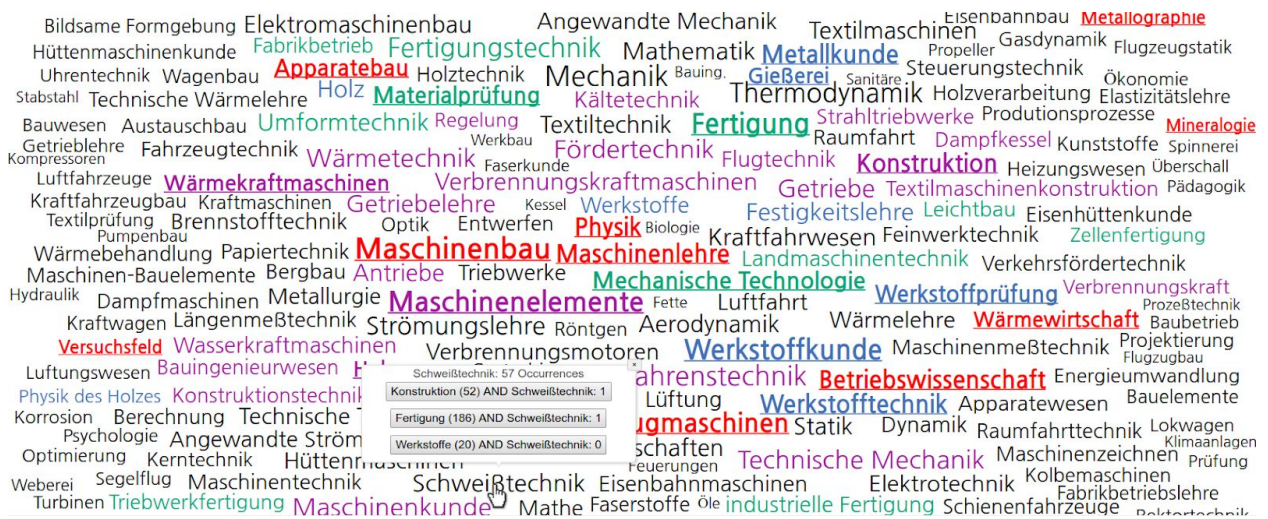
Bildsame Formgebung Elektromaschinenbau Angewandte Mechanik Textilmaschinen Eisenbahnbau Metallographie
Hüttenmaschinenkunde Fabrikbetrieb Fertigungstechnik Mathematik Metallkunde Propeller Gasdynamik Flugzeugstatik
Uhrentechnik Wagenbau Apparatebau Holztechnik Mechanik Bauing. Gießerei Sanitäre Steuerungstechnik Ökonomie
Stabstahl Technische Wärmelehre Holz Materialprüfung Kältetechnik Thermodynamik Holzverarbeitung Elastizitätslehre
Bauwesen Austauschbau Umformtechnik Regelung Textiltechnik Fertigung Strahltriebwerke Produtionsprozesse
Getriebelehre Werkbau Raumfahrt Dampfkessel Kunststoffe Mineralogie
Kompressoren Fahrzeugtechnik Fördertechnik Spinnerei
Wärmetechnik Faserkunde Flugtechnik Konstruktion Heizungswesen Überschall
Luftfahrzeuge Wärmekraftmaschinen Verbrennungskraftmaschinen Getriebe Textilmaschinenkonstruktion Pädagogik
Kraftfahrzeugbau Kraftmaschinen Getriebelehre Kessel Werkstoffe
Textilprüfung Brennstofftechnik Optik Entwerfen Physik Biologie Festigkeitslehre Leichtbau Eisenhüttenkunde
Pumpenbau Kraftfahrwesen Feinwerktechnik Zellenfertigung
Wärmebehandlung Papiertechnik Maschinenbau Maschinenlehre Landmaschinentechnik
Maschinen-Bauelemente Bergbau Antriebe Triebwerke Verkehrsfördertechnik
Mechanische Technologie
Hydraulik Dampfmaschinen Metallurgie Maschinenelemente Fette Luftfahrt Werkstoffprüfung Verbrennungskraft
Prozeßtechnik
Kraftwagen Längenmeßtechnik Strömungslehre Röntgen Aerodynamik Wärmelehre Wärmewirtschaft Baubetrieb
Versuchsfeld Wasserkraftmaschinen Verbrennungsmotoren Werkstoffkunde Maschinenmeßtechnik Projektierung
Flugzeugbau
Luftungswesen Bauingenieurwesen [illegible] Betriebswissenschaft Energieumwandlung
Physik des Holzes Konstruktionstechnik Lüftung Werkstofftechnik Apparatewesen Bauelemente
Korrosion Berechnung Technische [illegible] Statik Dynamik Raumfahrttechnik Lokwagen
Psychologie Angewandte Ström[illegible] Klimaanlagen
Optimierung Kerntechnik Hüttenm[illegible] Feuerungen Technische Mechanik Maschinenzeichnen Prüfung
Weberei Segelflug Maschinentechnik Schweißtechnik Eisenbahnmaschinen Elektrotechnik Kolbemaschinen
Turbinen Triebwerkfertigung Maschinenkunde Mathe Faserstoffe Öle industrielle Fertigung Schienenfahrzeuge Fabrikbetriebslehre
Reaktortechnik

Schweißtechnik: 57 Occurrences
Konstruktion (52) AND Schweißtechnik: 1
Fertigung (186) AND Schweißtechnik: 1
Werkstoffe (20) AND Schweißtechnik: 0